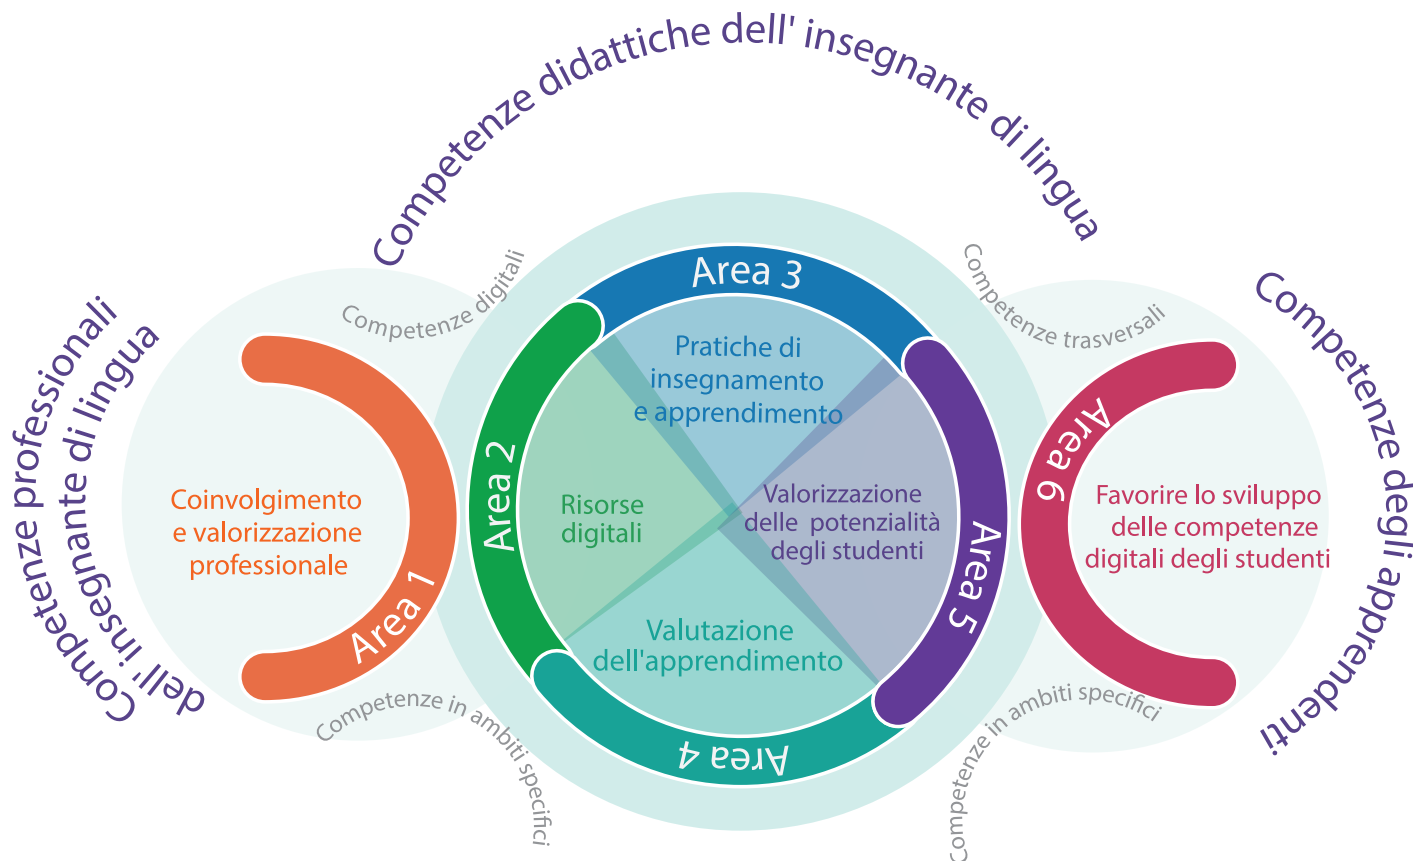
Competenze didattiche dell' insegnante di lingua

Competenze professionali dell' insegnante di lingua

Competenze degli apprendenti

Competenze digitali

Competenze trasversali

Area 3

Pratiche di insegnamento e apprendimento

Area 2

Risorse digitali

Valorizzazione delle potenzialità degli studenti

Area 5

Area 6

Favorire lo sviluppo delle competenze digitali degli studenti

Coinvolgimento e valorizzazione professionale

Area 1

Valutazione dell'apprendimento

Area 4

Competenze in ambiti specifici

Competenze in ambiti specifici

Competenze in ambiti specifici